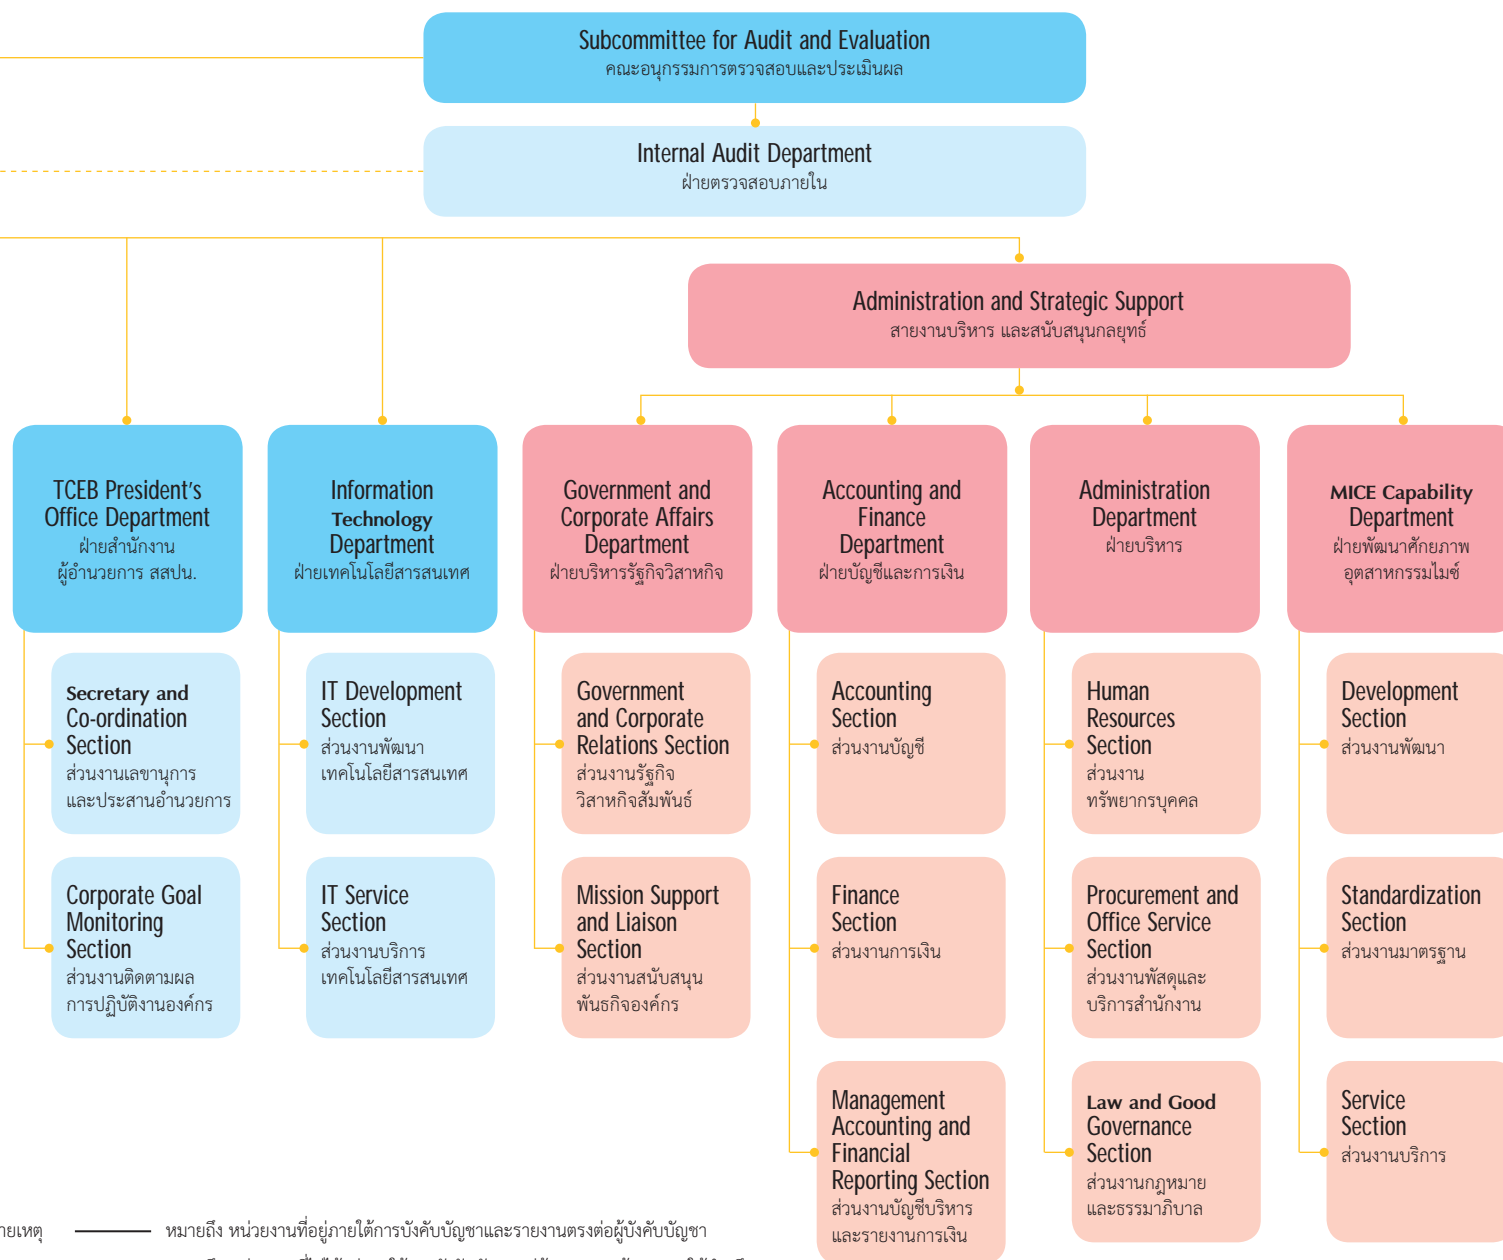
Subcommittee for Audit and Evaluation
คณะอนุกรรมการตรวจสอบและประเมินผล

Internal Audit Department
ฝ่ายตรวจสอบภายใน

Administration and Strategic Support
สายงานบริหาร และสนับสนุนกลยุทธ์

TCEB President's Office Department
ฝ่ายสำนักงาน ผู้อำนวยการ สสปน.

Information Technology Department
ฝ่ายเทคโนโลยีสารสนเทศ

Government and Corporate Affairs Department
ฝ่ายบริหารรัฐกิจวิสาหกิจ

Accounting and Finance Department
ฝ่ายบัญชีและการเงิน

Administration Department
ฝ่ายบริหาร

MICE Capability Department
ฝ่ายพัฒนาศักยภาพ อุตสาหกรรมไมซ์

Secretary and Co-ordination Section
ส่วนงานเลขานุการ และประสานอำนวยการ

IT Development Section
ส่วนงานพัฒนา เทคโนโลยีสารสนเทศ

Government and Corporate Relations Section
ส่วนงานรัฐกิจ วิสาหกิจสัมพันธ์

Accounting Section
ส่วนงานบัญชี

Human Resources Section
ส่วนงาน ทรัพยากรบุคคล

Development Section
ส่วนงานพัฒนา

Corporate Goal Monitoring Section
ส่วนงานติดตามผล การปฏิบัติงานองค์กร

IT Service Section
ส่วนงานบริการ เทคโนโลยีสารสนเทศ

Mission Support and Liaison Section
ส่วนงานสนับสนุน พันธกิจองค์กร

Finance Section
ส่วนงานการเงิน

Procurement and Office Service Section
ส่วนงานพัสดุและ บริการสำนักงาน

Standardization Section
ส่วนงานมาตรฐาน

Management Accounting and Financial Reporting Section
ส่วนงานบัญชีบริหาร และรายงานการเงิน

Law and Good Governance Section
ส่วนงานกฎหมาย และธรรมาภิบาล

Service Section
ส่วนงานบริการ

ายเหตุ หมายถึง หน่วยงานที่อยู่ภายใต้การบังคับบัญชาและรายงานตรงต่อผู้บังคับบัญชา